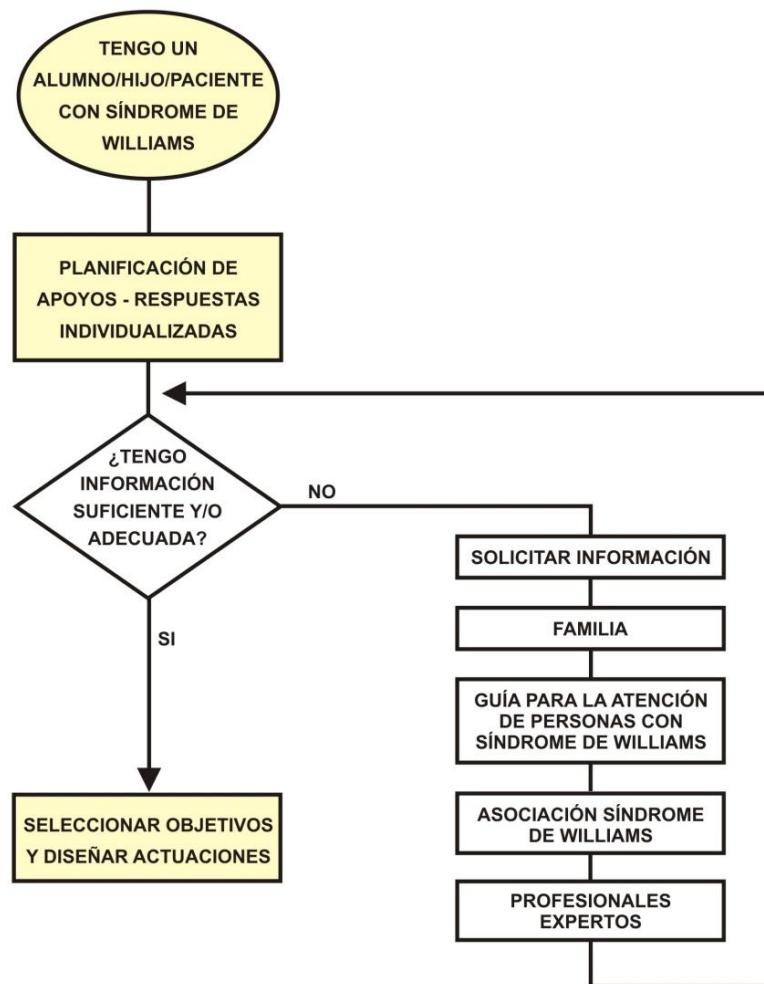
TENGO UN ALUMNO/HIJO/PACIENTE CON SÍNDROME DE WILLIAMS

PLANIFICACIÓN DE APOYOS - RESPUESTAS INDIVIDUALIZADAS

¿TENGO INFORMACIÓN SUFICIENTE Y/O ADECUADA?

NO

SI

SOLICITAR INFORMACIÓN

FAMILIA

GUÍA PARA LA ATENCIÓN DE PERSONAS CON SÍNDROME DE WILLIAMS

ASOCIACIÓN SÍNDROME DE WILLIAMS

PROFESIONALES EXPERTOS

SELECCIONAR OBJETIVOS Y DISEÑAR ACTUACIONES